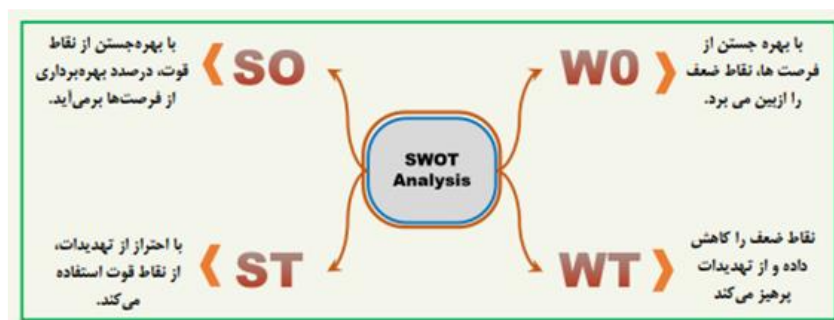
با بهره‌جستن از نقاط قوت، درصدد بهره‌برداری از فرصت‌ها برمی‌آید.

SO

W0

با بهره جستن از فرصت ها، نقاط ضعف را ازبین می برد.

SWOT Analysis

با احتراز از تهدیدات، از نقاط قوت استفاده می‌کند.

ST

WT

نقاط ضعف را کاهش داده و از تهدیدات پرهیز می‌کند